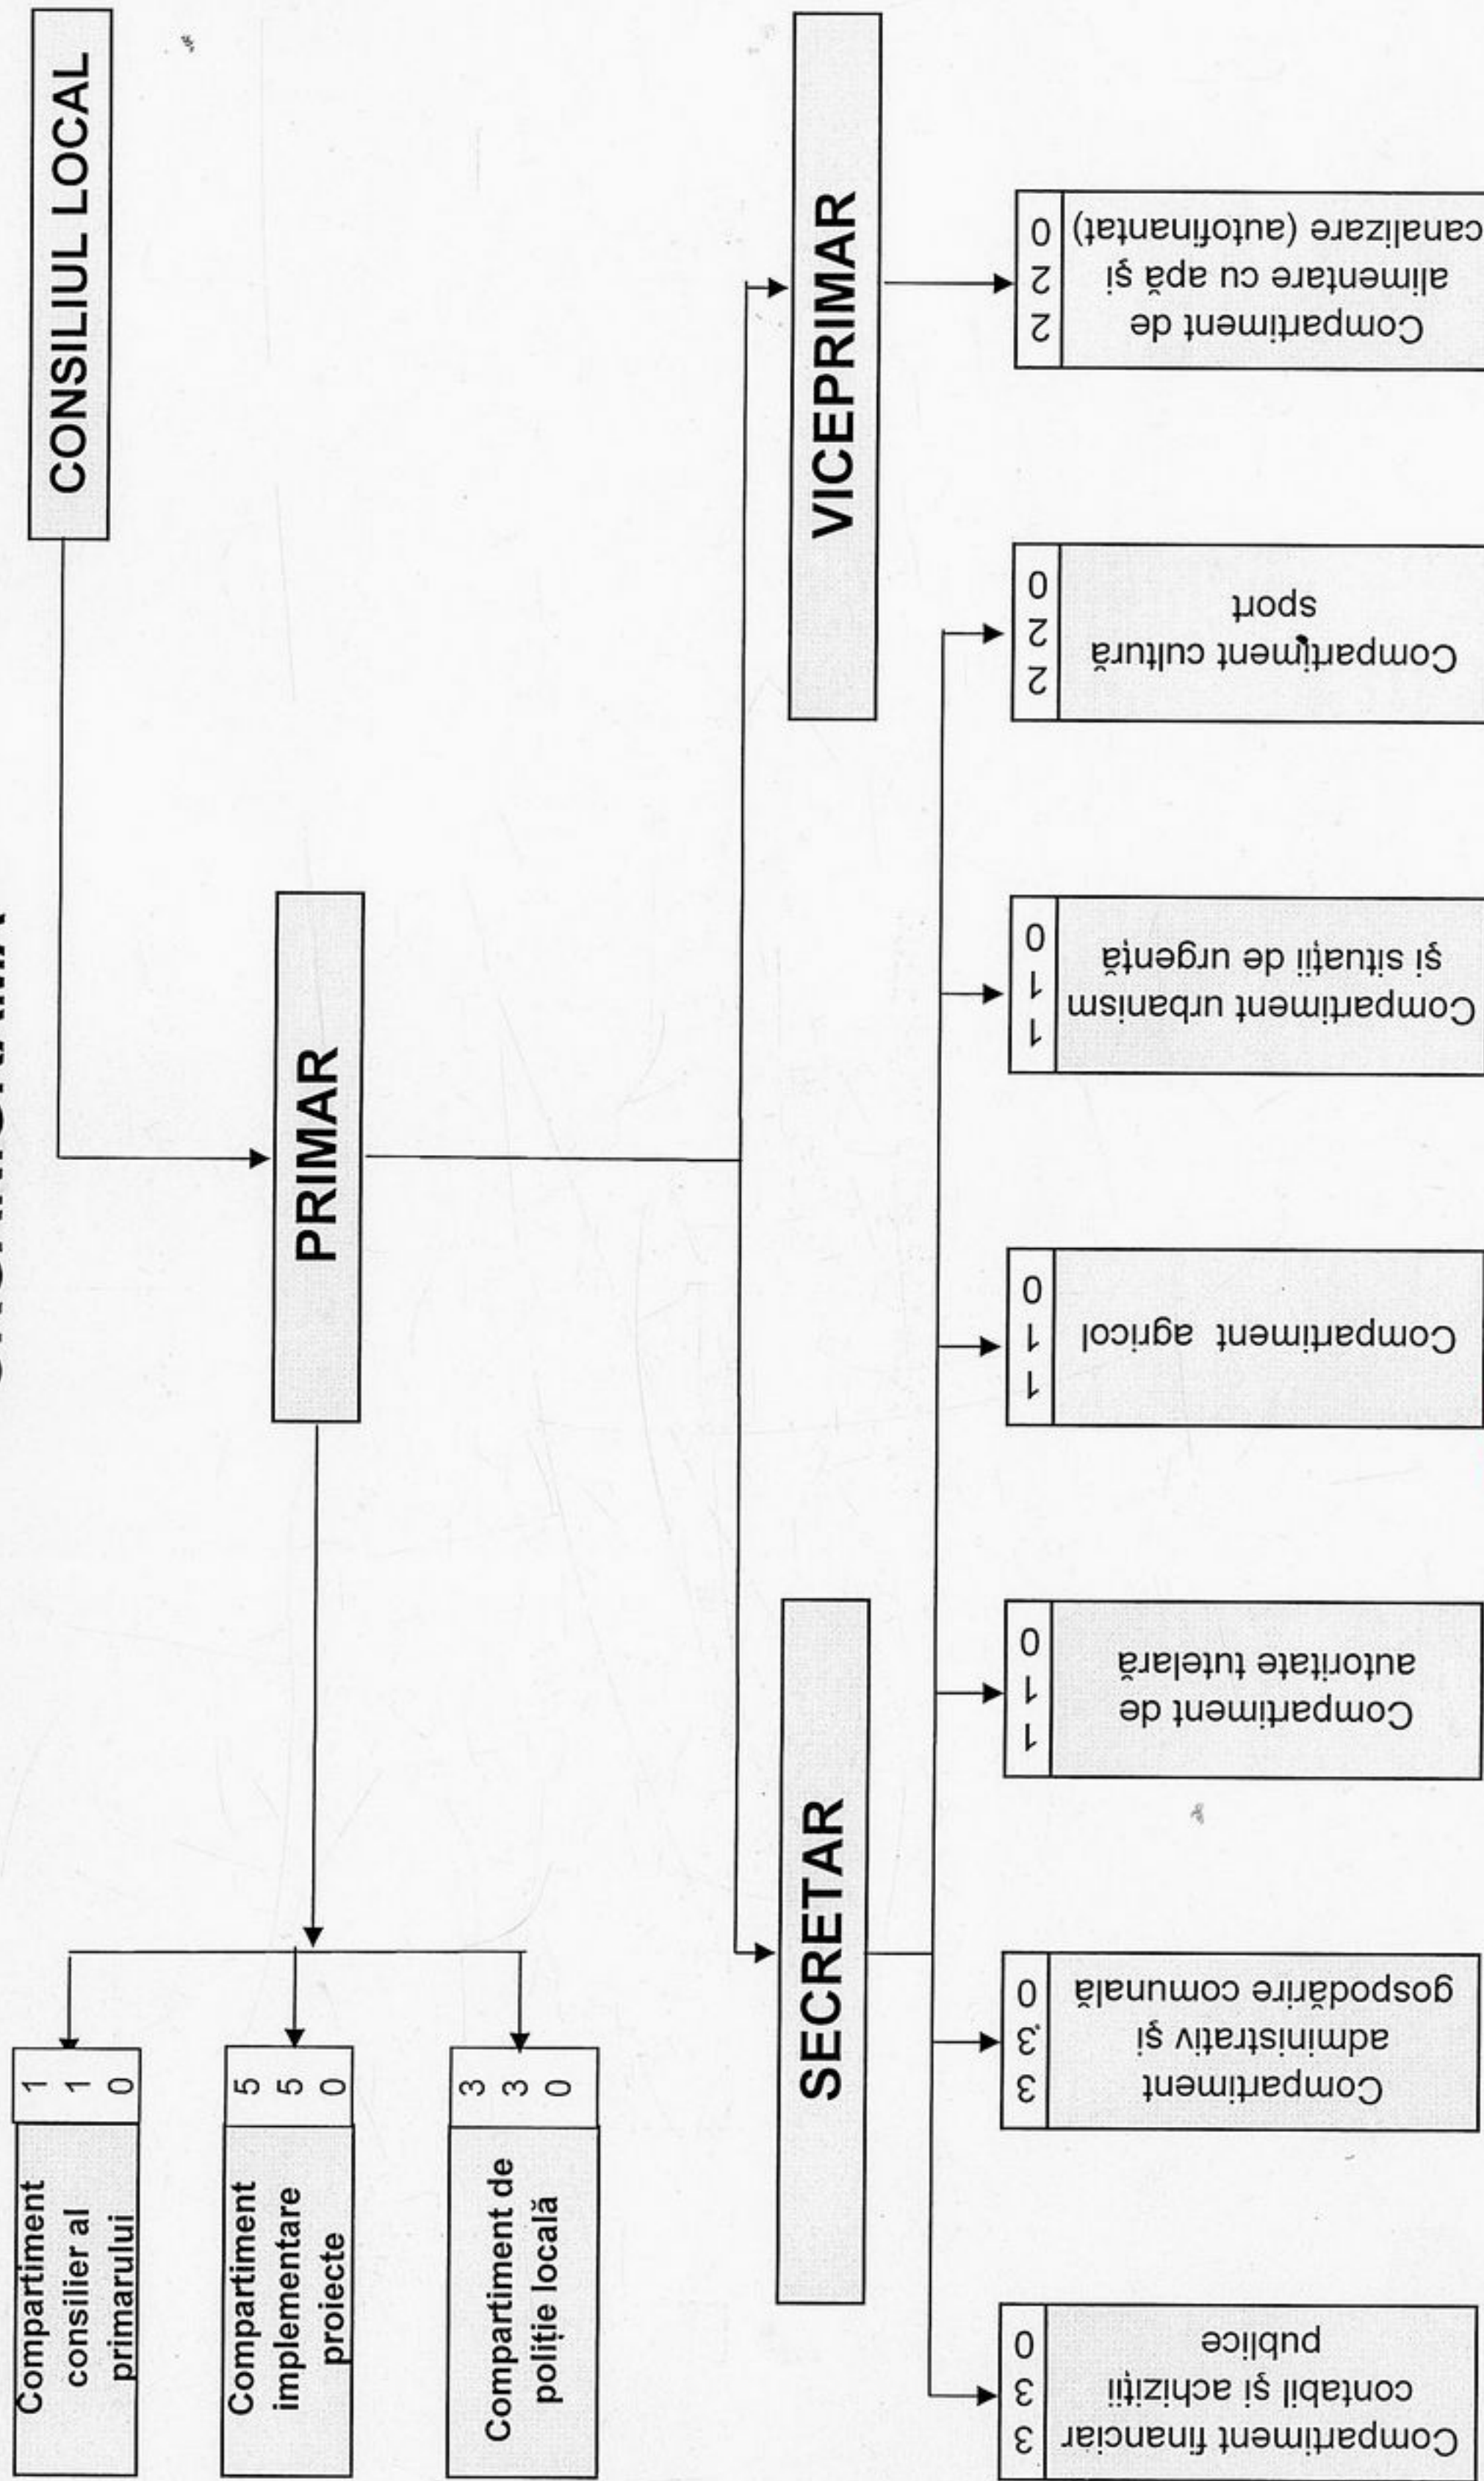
CONSILIUL LOCAL

PRIMAR

VICEPRIMAR

SECRETAR

| Compartiment consilier al primarului | 1 | 1 | 0 |
|---|---|---|---|

| Compartiment implementare proiecte | 5 | 5 | 0 |
|---|---|---|---|

| Compartiment de poliție locală | 3 | 3 | 0 |
|---|---|---|---|

| Compartiment de alimentare cu apă și canalizare (autofinanțat) | 2 | 2 | 0 |
|---|---|---|---|

| Compartiment cultură sport | 2 | 2 | 0 |
|---|---|---|---|

| Compartiment urbanism și situații de urgență | 1 | 1 | 0 |
|---|---|---|---|

| Compartiment agricol | 1 | 1 | 0 |
|---|---|---|---|

| Compartiment de autoritate tutelară | 1 | 1 | 0 |
|---|---|---|---|

| Compartiment administrativ și gospodărire comunală | 3 | 3 | 0 |
|---|---|---|---|

| Compartiment financiar contabil și achiziții publice | 3 | 3 | 0 |
|---|---|---|---|